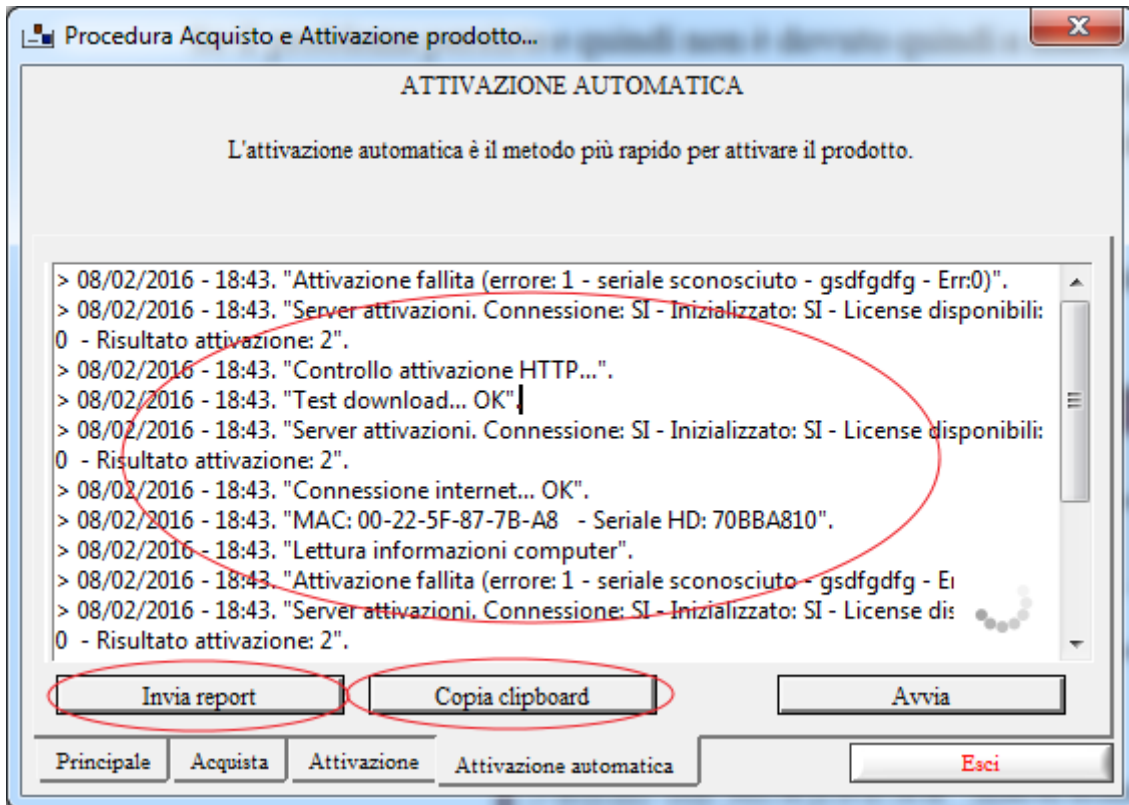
Procedura Acquisto e Attivazione prodotto...

ATTIVAZIONE AUTOMATICA

L'attivazione automatica è il metodo più rapido per attivare il prodotto.

> 08/02/2016 - 18:43. "Attivazione fallita (errore: 1 - seriale sconosciuto - gsdfgdfg - Err:0)".
> 08/02/2016 - 18:43. "Server attivazioni. Connessione: SI - Inizializzato: SI - License disponibili: 0 - Risultato attivazione: 2".
> 08/02/2016 - 18:43. "Controllo attivazione HTTP...".
> 08/02/2016 - 18:43. "Test download... OK".
> 08/02/2016 - 18:43. "Server attivazioni. Connessione: SI - Inizializzato: SI - License disponibili: 0 - Risultato attivazione: 2".
> 08/02/2016 - 18:43. "Connessione internet... OK".
> 08/02/2016 - 18:43. "MAC: 00-22-5F-87-7B-A8 - Seriale HD: 70BBA810".
> 08/02/2016 - 18:43. "Lettura informazioni computer".
> 08/02/2016 - 18:43. "Attivazione fallita (errore: 1 - seriale sconosciuto - gsdfgdfg - E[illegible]
> 08/02/2016 - 18:43. "Server attivazioni. Connessione: SI - Inizializzato: SI - License dis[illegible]
0 - Risultato attivazione: 2".

Invia report
Copia clipboard
Avvia

Principale
Acquista
Attivazione
Attivazione automatica
Esci